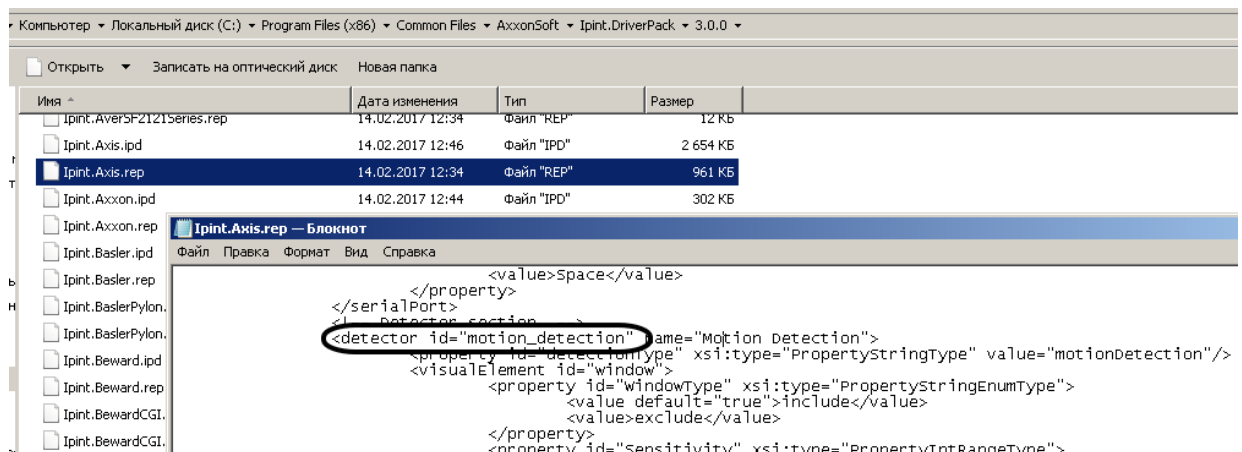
Компьютер ▸ Локальный диск (C:) ▸ Program Files (x86) ▸ Common Files ▸ AxxonSoft ▸ Ipint.DriverPack ▸ 3.0.0 ▸

Открыть ▾ Записать на оптический диск Новая папка

| Имя | Дата изменения | Тип | Размер |
|---|---|---|---|
| Ipint.AverSF2121Series.rep | 14.02.2017 12:34 | Файл "REP" | 12 КБ |
| Ipint.Axis.ipd | 14.02.2017 12:46 | Файл "IPD" | 2 654 КБ |
| Ipint.Axis.rep | 14.02.2017 12:34 | Файл "REP" | 961 КБ |
| Ipint.Axxon.ipd | 14.02.2017 12:44 | Файл "IPD" | 302 КБ |
| Ipint.Axxon.rep | | | |
| Ipint.Basler.ipd | | | |
| Ipint.Basler.rep | | | |
| Ipint.BaslerPylon. | | | |
| Ipint.BaslerPylon. | | | |
| Ipint.Beward.ipd | | | |
| Ipint.Beward.rep | | | |
| Ipint.BewardCGI. | | | |
| Ipint.BewardCGI. | | | |

Ipint.Axis.rep — Блокнот

Файл Правка Формат Вид Справка

<value>Space</value>
</property>
</serialPort>
<!-- Detector section -->
<detector id="motion_detection" name="Motion Detection">
<property id="detectionType" xsi:type="PropertyStringType" value="motionDetection"/>
<visualElement id="window">
<property id="WindowType" xsi:type="PropertyStringEnumType">
<value default="true">include</value>
<value>exclude</value>
</property>
<property id="Sensitivity" xsi:type="PropertyIntRangeType">